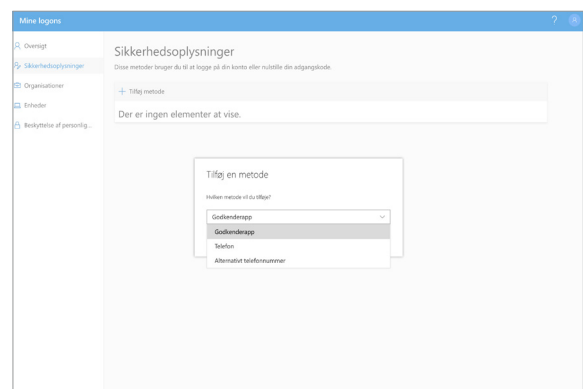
Mine logons

?

Oversigt

Sikkerhedsoplysninger

Organisationer

Enheder

Beskyttelse af personlig...

Sikkerhedsoplysninger

Disse metoder bruger du til at logge på din konto eller nulstille din adgangskode.

+ Tilføj metode

Der er ingen elementer at vise.

Tilføj en metode

Hvilken metode vil du tilføje?

Godkenderapp

Godkenderapp

Telefon

Alternativt telefonnummer